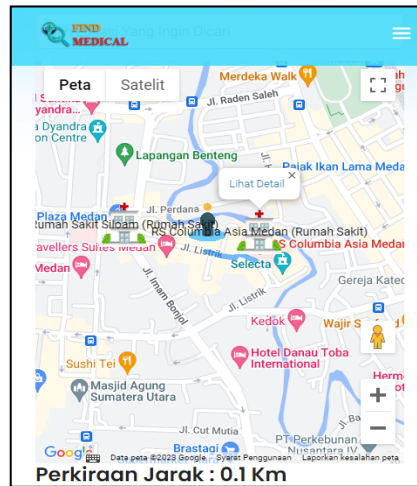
FIND MEDICAL

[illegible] Yang Ingin Dicari

Peta
Satelit

Merdeka Walk
Jl. Raden Saleh
S
yandra...
Dyandra
on Centre
Lapangan Benteng
Pajak Ikan Lama Medan
Lihat Detail
Plaza Medan
Jl. Perdana
umah Sakit Siloam (Rumah Sakit)
RS Columbia Asia Medan (Rumah Sakit)
RS Columbia Asia Medan
avellers Suites Medan
Medan
Jl. Listrik
Selecta
Gereja Kated
Jl. Imam Bonjol
Jl. Listrik
Kedok
Wajir S
Sushi Tei
Hotel Danau Toba International
Herme
Masjid Agung Sumatera Utara
Jl. Cut Mutia
Jl. Ba
Brastagi
PT Perkebunan Nusantara IV
Google
Data peta ©2023 Google
Syarat Penggunaan
Laporkan kesalahan peta

Perkiraan Jarak : 0.1 Km